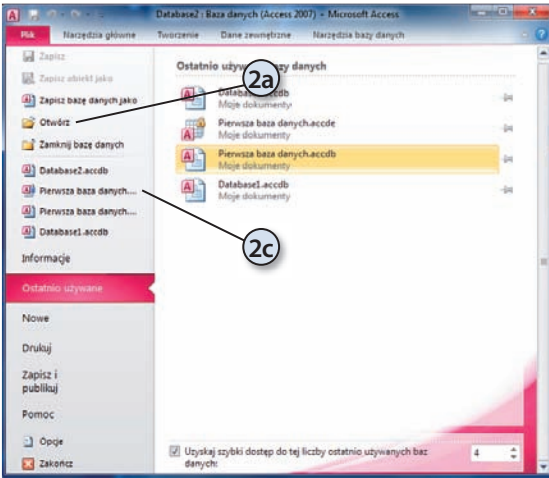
Database2 : Baza danych (Access 2007) - Microsoft Access

Plik Narzędzia główne Tworzenie Dane zewnętrzne Narzędzia bazy danych

Zapisz
Zapisz obiekt jako
Zapisz bazę danych jako
Otwórz
Zamknij bazę danych
Database2.accdb
Pierwsza baza danych....
Pierwsza baza danych....
Database1.accdb
Informacje
Ostatnio używane
Nowe
Drukuj
Zapisz i publikuj
Pomoc
Opcje
Zakończ

Ostatnio używ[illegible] bazy danych

2a

Database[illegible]ccdb
Moje dokumenty

Pierwsza baza danych.accde
Moje dokumenty

Pierwsza baza danych.accdb
Moje dokumenty

Database1.accdb
Moje dokumenty

2c

Uzyskaj szybki dostęp do tej liczby ostatnio używanych baz danych: 4